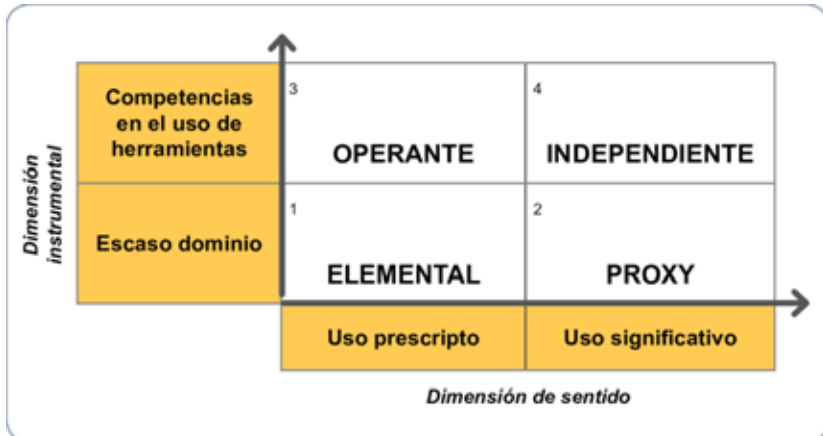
Dimensión instrumental

| | | |
|---|---|---|
| Competencias en el uso de herramientas | 3 OPERANTE | 4 INDEPENDIENTE |
| Escaso dominio | 1 ELEMENTAL | 2 PROXY |
| | Uso prescripto | Uso significativo |

Dimensión de sentido